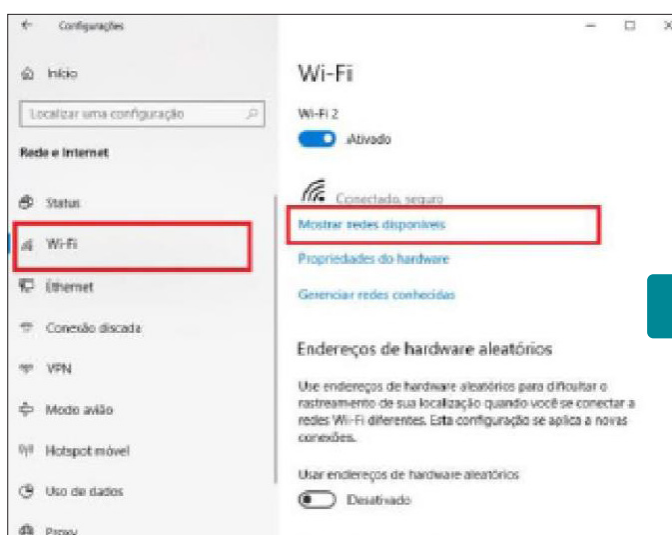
Configurações

Início

Localizar uma configuração

Rede e Internet

Status

Wi-Fi

Ethernet

Conexão discada

VPN

Modo avião

Hotspot móvel

Uso de dados

Proxy

Wi-Fi

Wi-Fi 2

Ativado

Conectado, seguro

Mostrar redes disponíveis

Propriedades do hardware

Gerenciar redes conhecidas

Endereços de hardware aleatórios

Use endereços de hardware aleatórios para dificultar o rastreamento de sua localização quando você se conectar a redes Wi-Fi diferentes. Esta configuração se aplica a novas conexões.

Usar endereços de hardware aleatórios

Desativado